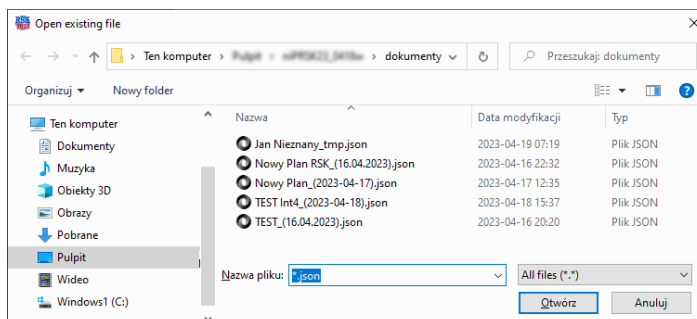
Open existing file

Ten komputer > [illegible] > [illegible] > dokumenty

Przeszukaj: dokumenty

Organizuj ▾ Nowy folder

Ten komputer
Dokumenty
Muzyka
Obiekty 3D
Obrazy
Pobrane
Pulpit
Wideo
Windows1 (C:)

| Nazwa | Data modyfikacji | Typ |
|---|---|---|
| Jan Nieznany_tmp.json | 2023-04-19 07:19 | Plik JSON |
| Nowy Plan RSK_(16.04.2023).json | 2023-04-16 22:32 | Plik JSON |
| Nowy Plan_(2023-04-17).json | 2023-04-17 12:35 | Plik JSON |
| TEST Int4_(2023-04-18).json | 2023-04-18 15:37 | Plik JSON |
| TEST_(16.04.2023).json | 2023-04-16 20:20 | Plik JSON |

Nazwa pliku: *.json

All files (*.*)

Otwórz

Anuluj